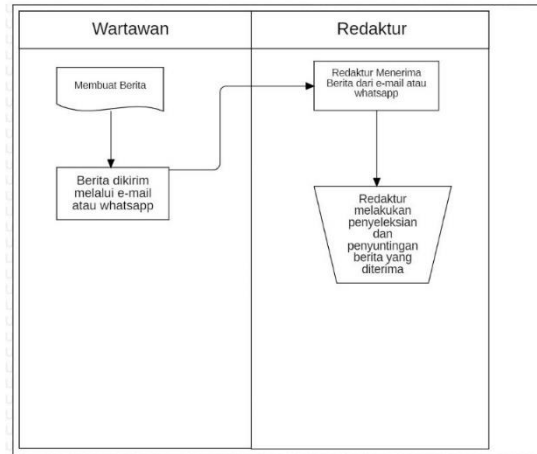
Wartawan

Redaktur

Membuat Berita

Berita dikirim melalui e-mail atau whatsapp

Redaktur Menerima Berita dari e-mail atau whatsapp

Redaktur melakukan penyeleksian dan penyuntingan berita yang diterima